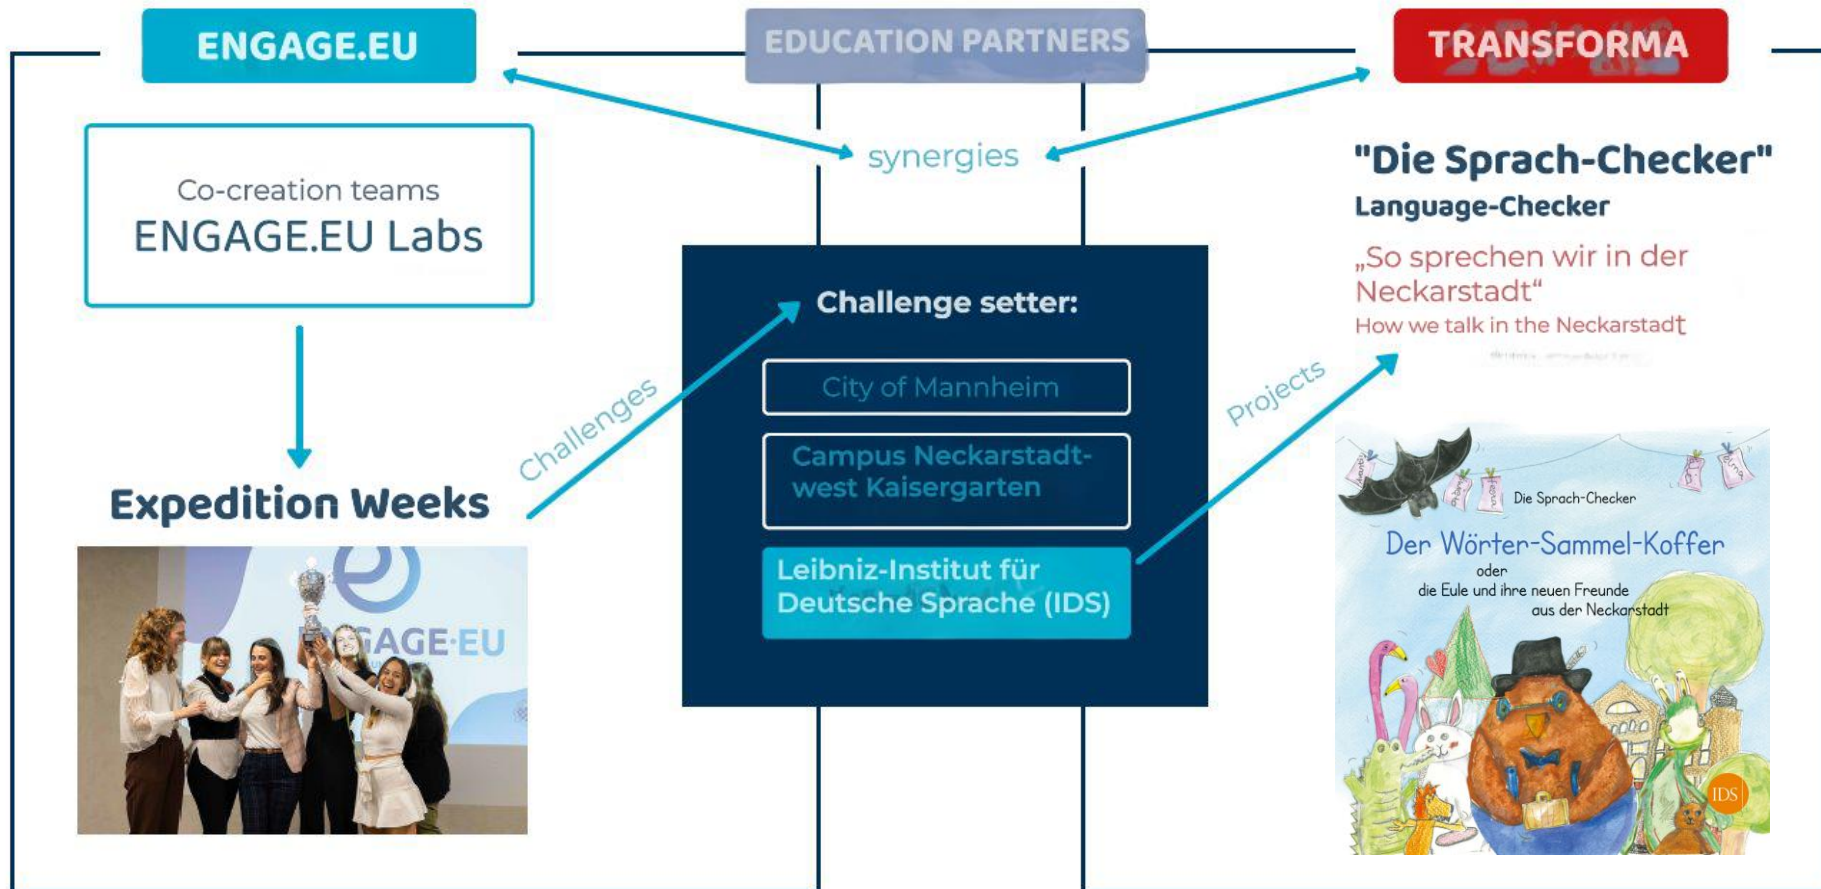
ENGAGE.EU

EDUCATION PARTNERS

TRANSFORMA

synergies

Co-creation teams
ENGAGE.EU Labs

Expedition Weeks

ENGAGE·EU

Challenges

Challenge setter:

City of Mannheim

Campus Neckarstadt-west Kaisergarten

Leibniz-Institut für Deutsche Sprache (IDS)

Projects

"Die Sprach-Checker"
Language-Checker

„So sprechen wir in der Neckarstadt“
How we talk in the Neckarstadt

Die Sprach-Checker

Der Wörter-Sammel-Koffer
oder
die Eule und ihre neuen Freunde
aus der Neckarstadt

IDS